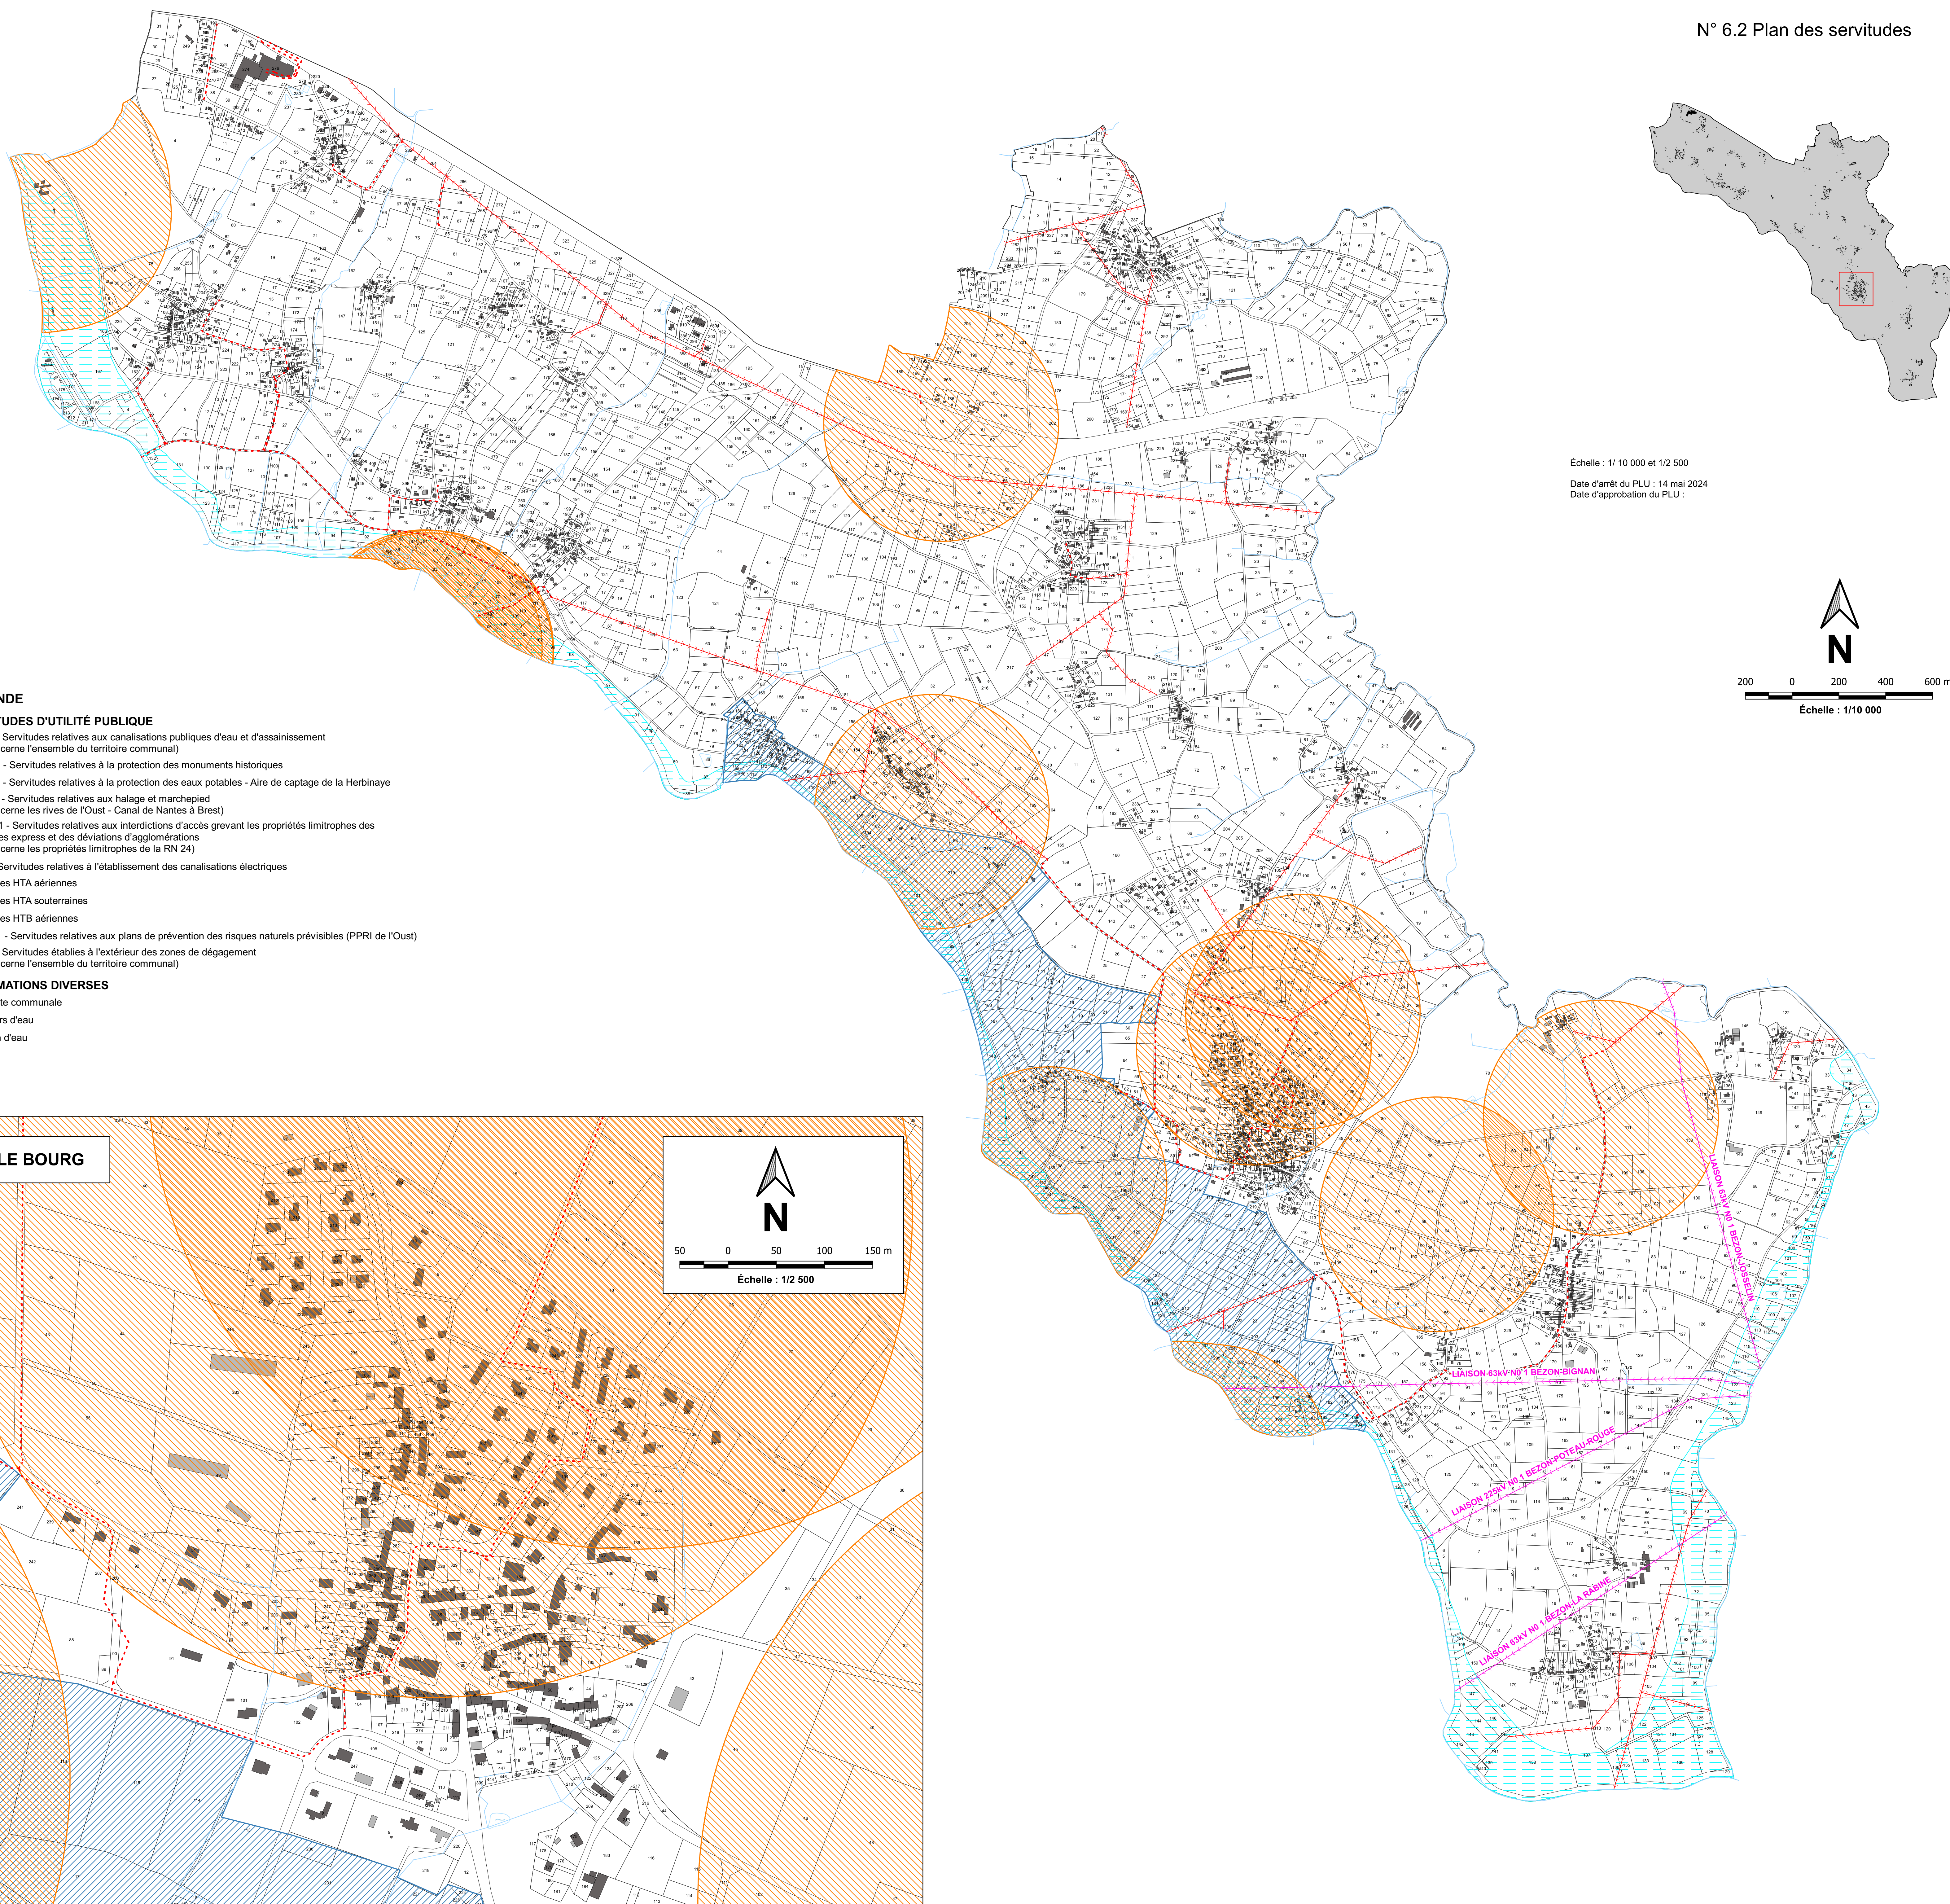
N° 6.2 Plan des servitudes

Échelle : 1/ 10 000 et 1/2 500

Date d'arrêt du PLU : 14 mai 2024
Date d'approbation du PLU :

N
200 0 200 400 600 m
Échelle : 1/10 000

NDE
TUDES D'UTILITÉ PUBLIQUE
Servitudes relatives aux canalisations publiques d'eau et d'assainissement
cerne l'ensemble du territoire communal)
- Servitudes relatives à la protection des monuments historiques
- Servitudes relatives à la protection des eaux potables - Aire de captage de la Herbinaye
- Servitudes relatives aux halage et marchepied
cerne les rives de l'Oust - Canal de Nantes à Brest)
1 - Servitudes relatives aux interdictions d'accès grevant les propriétés limitrophes des
es express et des déviations d'agglomérations
cerne les propriétés limitrophes de la RN 24)
Servitudes relatives à l'établissement des canalisations électriques
es HTA aériennes
es HTA souterraines
es HTB aériennes
- Servitudes relatives aux plans de prévention des risques naturels prévisibles (PPRI de l'Oust)
Servitudes établies à l'extérieur des zones de dégagement
cerne l'ensemble du territoire communal)
MATIONS DIVERSES
te communale
rs d'eau
d'eau

LE BOURG

N
50 0 50 100 150 m
Échelle : 1/2 500

LIAISON 63kV N0 1 BEZON-JOSSELIN
LIAISON 63kV N0 1 BEZON-BIGNAN
LIAISON 225kV N0 1 BEZON-POTEAU-ROUGE
LIAISON 63kV N0 1 BEZON-LA RABINE